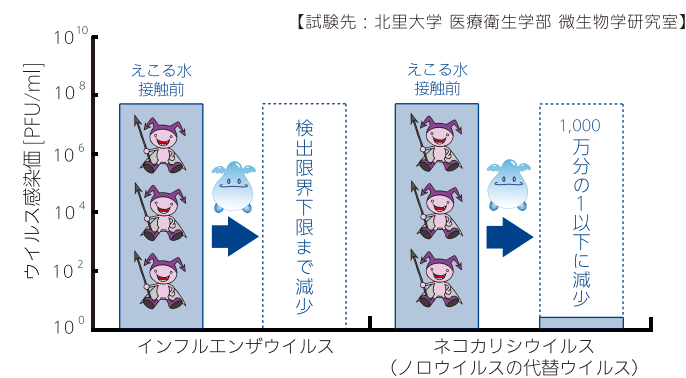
【試験先：北里大学 医療衛生学部 微生物学研究室】

ウイルス感染価 [PFU/ml]

$10^{10}$
$10^{8}$
$10^{6}$
$10^{4}$
$10^{2}$
$10^{0}$

えこる水接触前

検出限界下限まで減少

えこる水接触前

1,000万分の1以下に減少

インフルエンザウイルス

ネコカリシウイルス
（ノロウイルスの代替ウイルス）